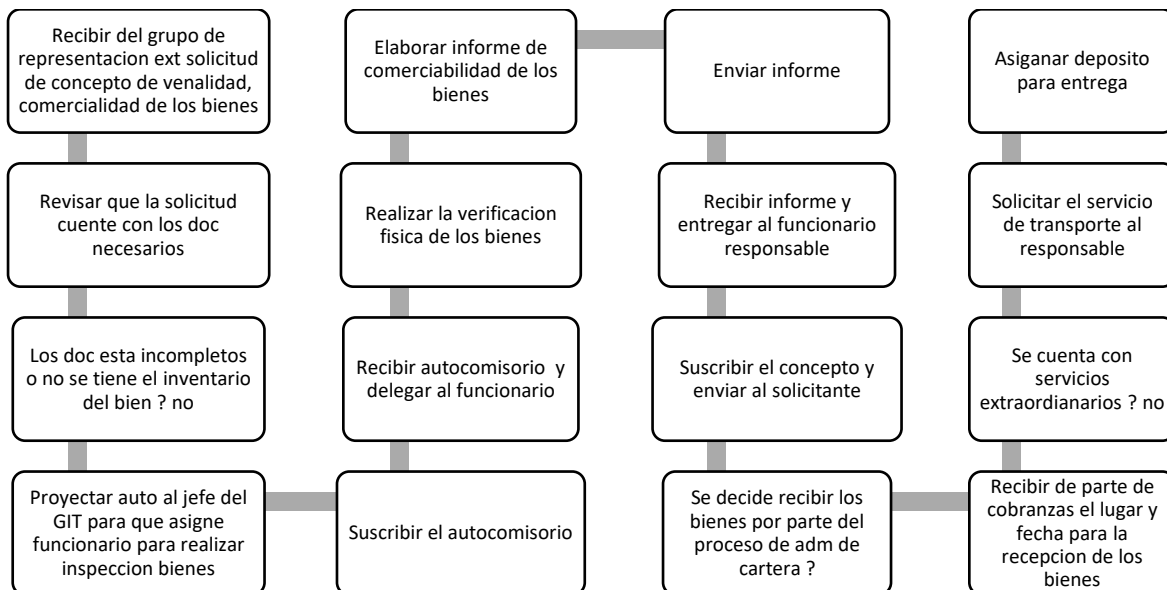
Recibir del grupo de representacion ext solicitud de concepto de venalidad, comercialidad de los bienes

Revisar que la solicitud cuente con los doc necesarios

Los doc esta incompletos o no se tiene el inventario del bien ? no

Proyectar auto al jefe del GIT para que asigne funcionario para realizar inspeccion bienes

Suscribir el autocomisorio

Recibir autocomisorio y delegar al funcionario

Realizar la verificacion fisica de los bienes

Elaborar informe de comerciabilidad de los bienes

Enviar informe

Recibir informe y entregar al funcionario responsable

Suscribir el concepto y enviar al solicitante

Se decide recibir los bienes por parte del proceso de adm de cartera ?

Recibir de parte de cobranzas el lugar y fecha para la recepcion de los bienes

Se cuenta con servicios extraordianarios ? no

Solicitar el servicio de transporte al responsable

Asiganar deposito para entrega